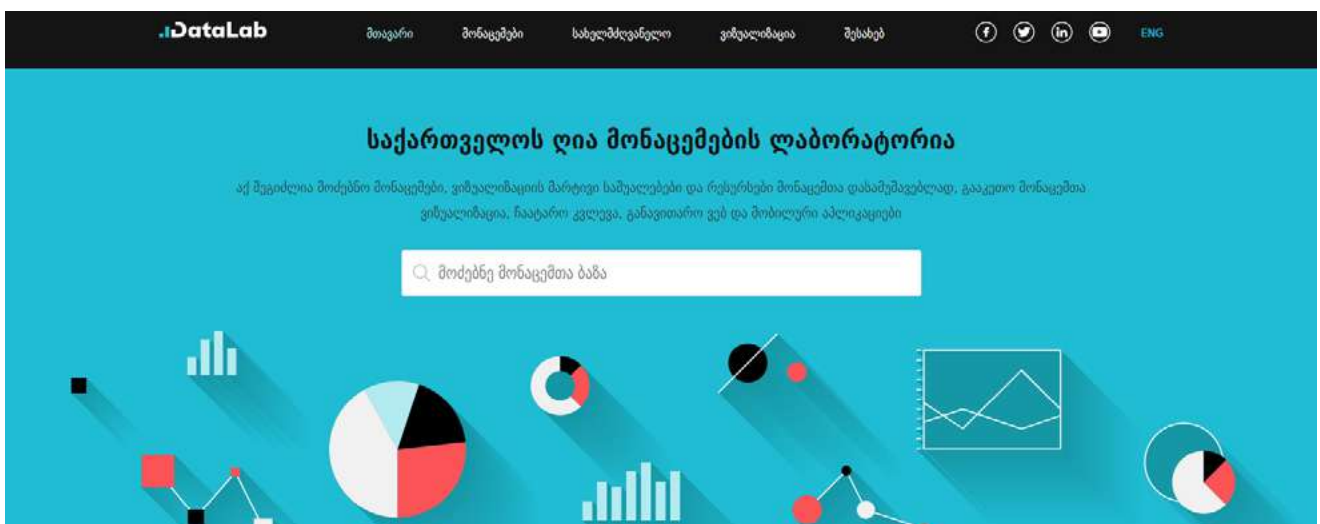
.ıDataLab

მთავარი მონაცემები სახელმძღვანელო ვიზუალიზაცია შესახებ ENG

საქართველოს ღია მონაცემების ლაბორატორია

აქ შეგიძლია მოძებნო მონაცემები, ვიზუალიზაციის მარტივი საშუალებები და რესურსები მონაცემთა დასამუშავებლად, გააკეთო მონაცემთა ვიზუალიზაცია, ჩაატარო კვლევა, განავითარო ვებ და მობილური აპლიკაციები

მოძებნე მონაცემთა ბაზა